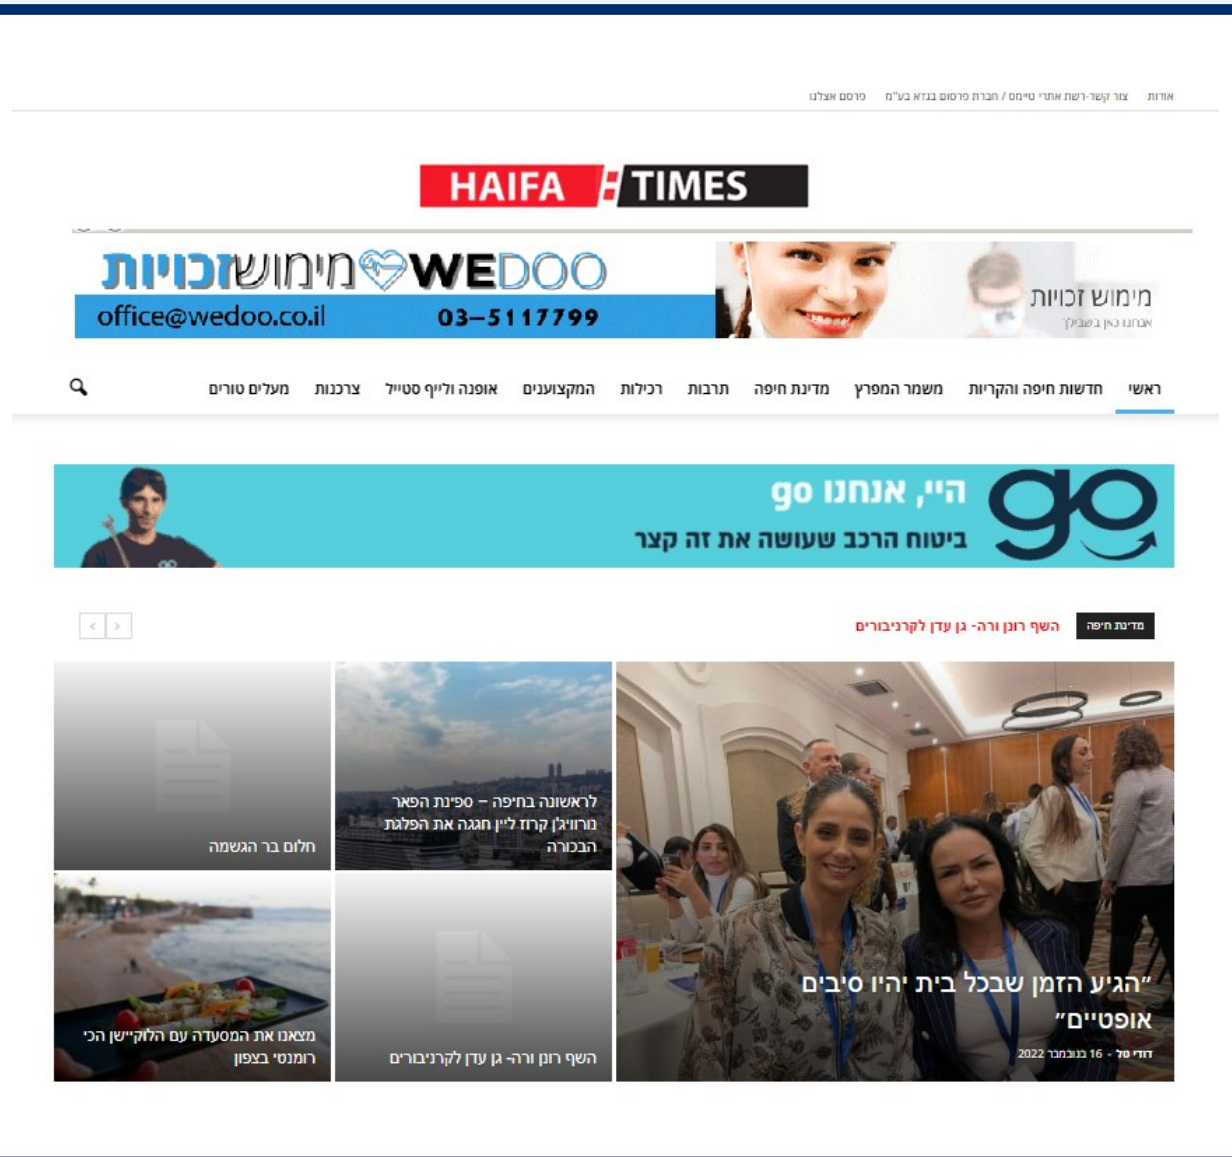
אודות צור קשר-רשת אתרי טיימס / חברת פרסום בגדא בע"מ פרסם אצלנו

HAIFA TIMES

WEDOO מימוש זכויות
office@wedoo.co.il 03-5117799
מימוש זכויות
אנחנו כאן בשבילך

ראשי חדשות חיפה והקריות משמר המפרץ מדינת חיפה תרבות רכילות המקצוענים אופנה ולייף סטייל צרכנות מעלים טורים

היי, אנחנו go
ביטוח הרכב שעושה את זה קצר
go

מדינת חיפה השף רונן ורה- גן עדן לקרניבורים

"הגיע הזמן שבכל בית יהיו סיבים אופטיים"
דודי טל - 16 בנובמבר 2022

לראשונה בחיפה – ספינת הפאר נורוויגן קרוז ליין חוגגה את הפלגת הבכורה

חלום בר הגשמה

השף רונן ורה- גן עדן לקרניבורים

מצאנו את המסעדה עם הלוקיישן הכי רומנטי בצפון